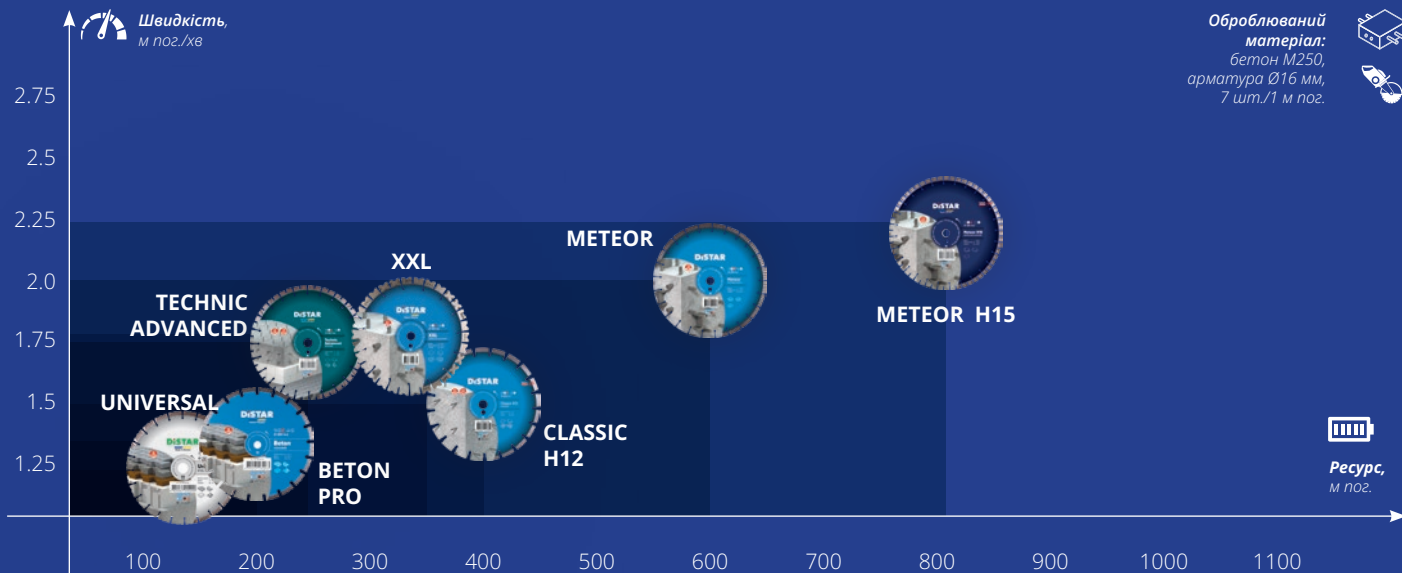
Швидкість, м пог./хв

Оброблюваний матеріал: бетон М250, арматура Ø16 мм, 7 шт./1 м пог.

2.75
2.5
2.25
2.0
1.75
1.5
1.25

METEOR
METEOR H15
XXL
TECHNIC ADVANCED
UNIVERSAL
BETON PRO
CLASSIC H12

Ресурс, м пог.

100
200
300
400
500
600
700
800
900
1000
1100